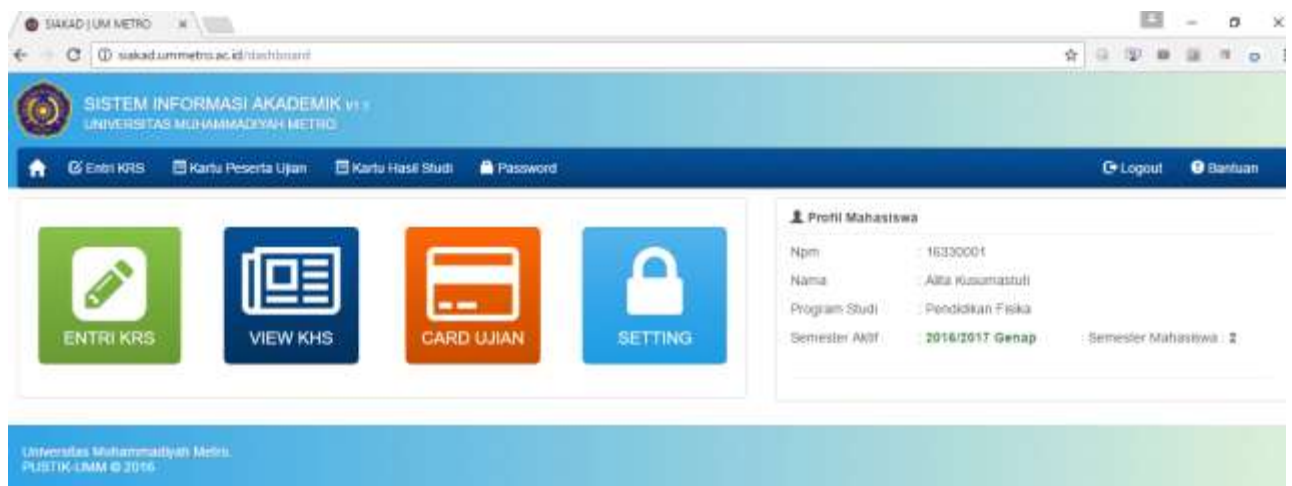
SIAKAD | UM METRO ×

siakad.ummetro.ac.id/dashboard

SISTEM INFORMASI AKADEMIK v1.0
UNIVERSITAS MUHAMMADIYAH METRO

Entri KRS | Kartu Peserta Ujian | Kartu Hasil Studi | Password | Logout | Bantuan

ENTRI KRS

VIEW KHS

CARD UJIAN

SETTING

Profil Mahasiswa

| | |
|---|---|
| Npm | : 16330001 |
| Nama | : Alfta Kusumastuti |
| Program Studi | : Pendidikan Fisika |
| Semester Aktif | : 2016/2017 Genap |

Semester Mahasiswa : 2

Universitas Muhammadiyah Metro.
PUSTIK-UMM © 2016